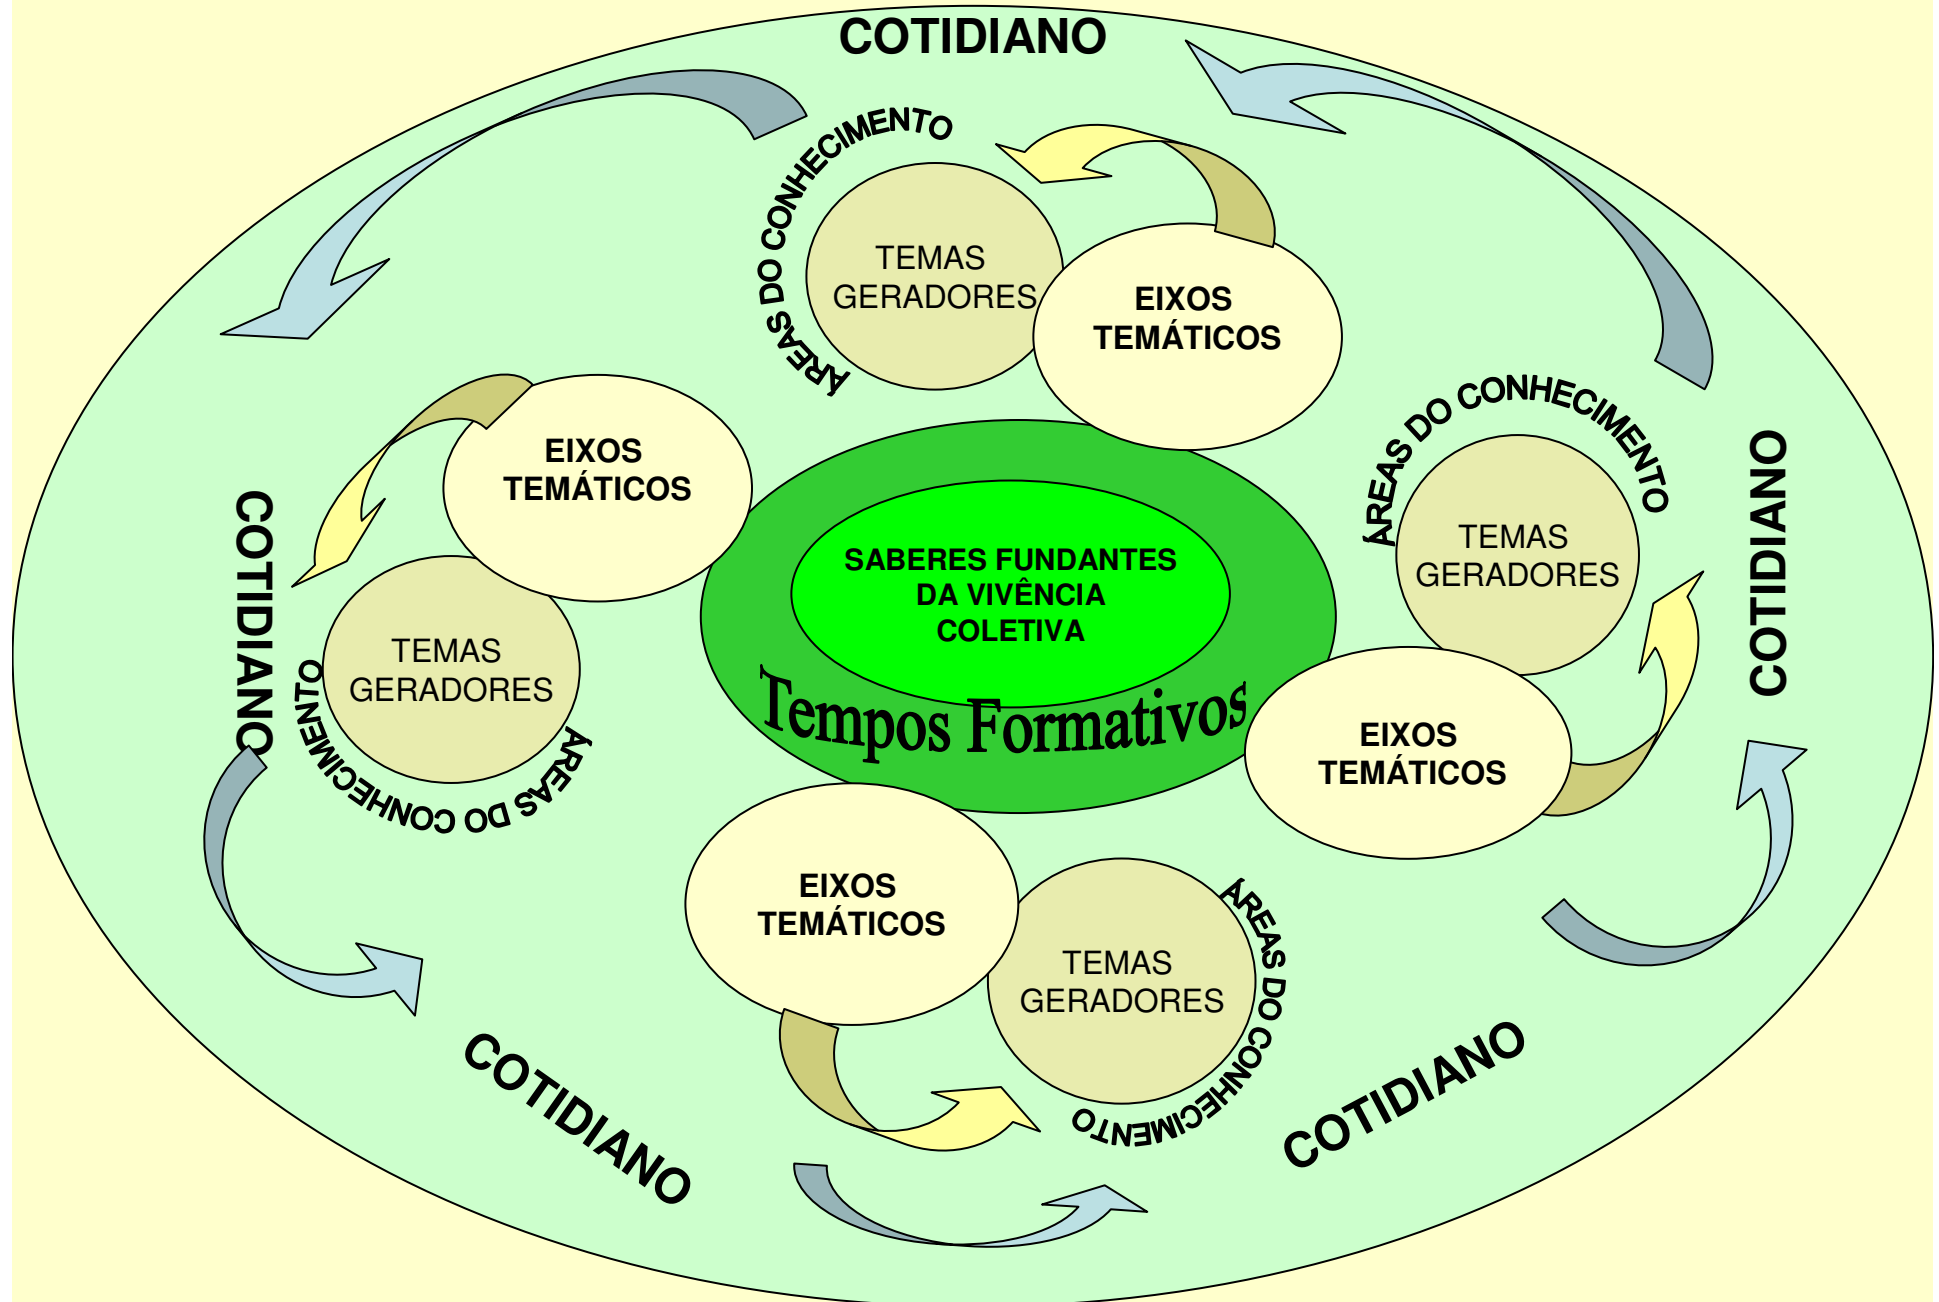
COTIDIANO

ÁREAS DO CONHECIMENTO

TEMAS GERADORES

EIXOS TEMÁTICOS

EIXOS TEMÁTICOS

COTIDIANO

TEMAS GERADORES

ÁREAS DO CONHECIMENTO

SABERES FUNDANTES DA VIVÊNCIA COLETIVA

Tempos Formativos

ÁREAS DO CONHECIMENTO

TEMAS GERADORES

COTIDIANO

EIXOS TEMÁTICOS

EIXOS TEMÁTICOS

TEMAS GERADORES

ÁREAS DO CONHECIMENTO

COTIDIANO

COTIDIANO